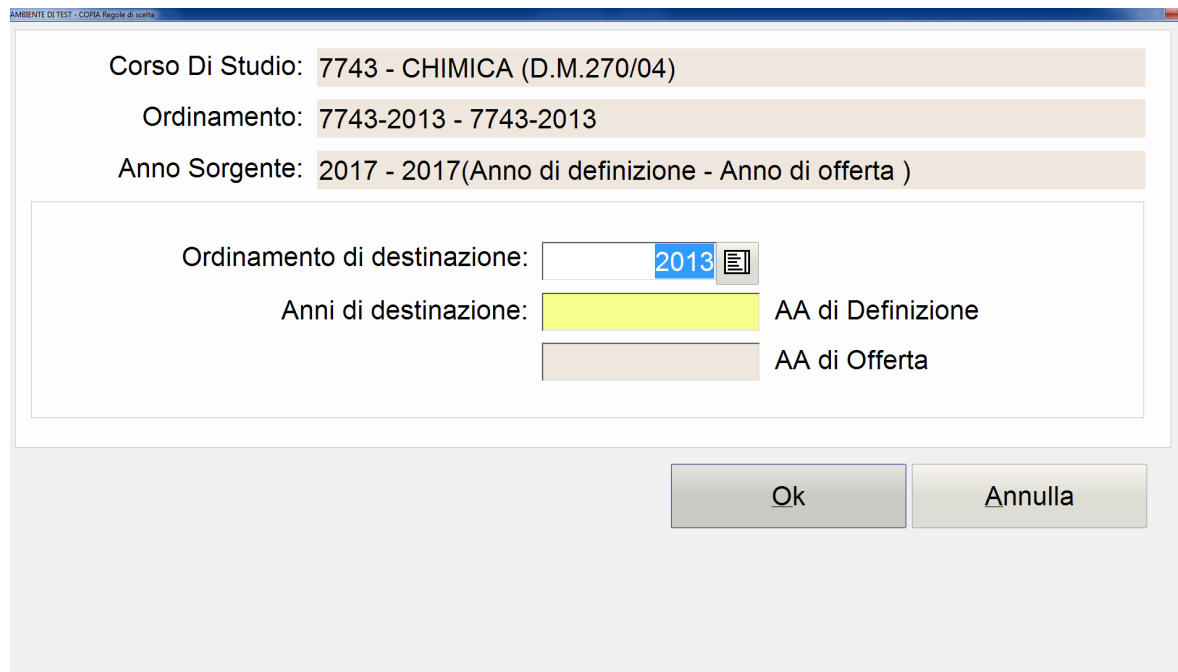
AMBIENTE DI TEST - COPIA Regole di scelta

Corso Di Studio: 7743 - CHIMICA (D.M.270/04)

Ordinamento: 7743-2013 - 7743-2013

Anno Sorgente: 2017 - 2017(Anno di definizione - Anno di offerta )

Ordinamento di destinazione: 2013

Anni di destinazione: AA di Definizione

AA di Offerta

Ok

Annulla